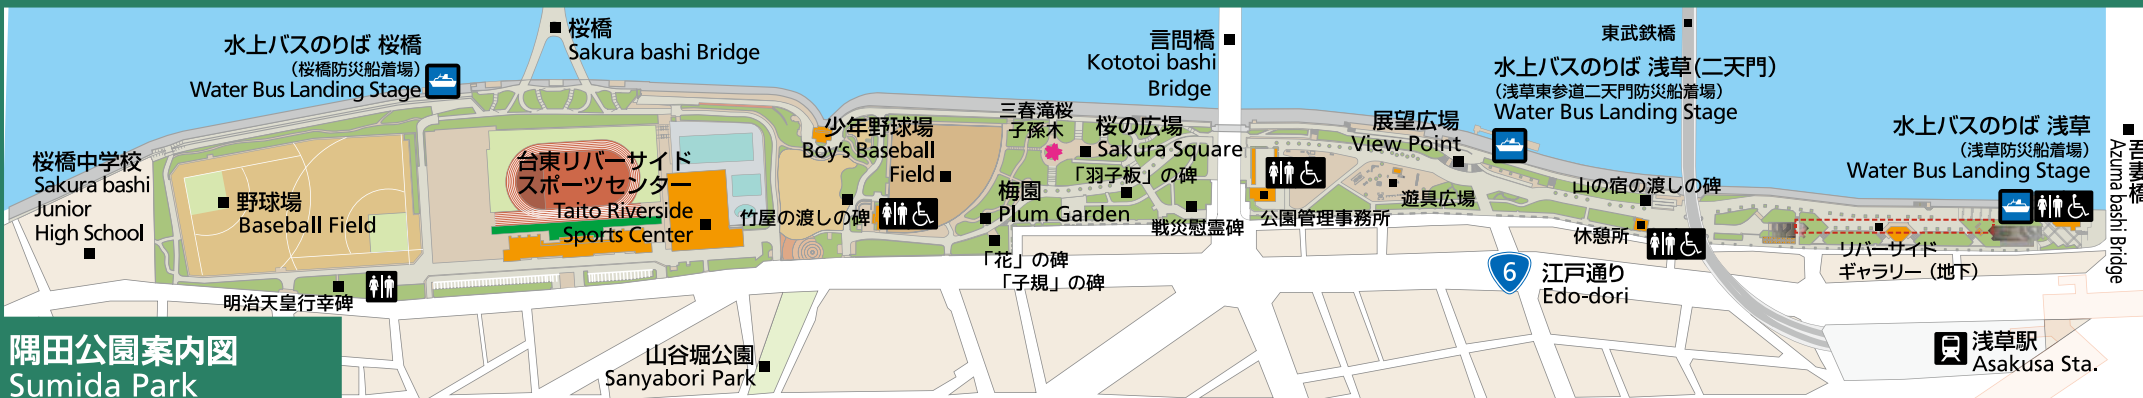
水上バスのりば 桜橋
(桜橋防災船着場)
Water Bus Landing Stage

桜橋
Sakura bashi Bridge

言問橋
Kototoi bashi Bridge

東武鉄橋

水上バスのりば 浅草(二天門)
(浅草東参道二天門防災船着場)
Water Bus Landing Stage

水上バスのりば 浅草
(浅草防災船着場)
Water Bus Landing Stage

吾妻橋
Azuma bashi Bridge

桜橋中学校
Sakura bashi Junior High School

野球場
Baseball Field

台東リバーサイドスポーツセンター
Taito Riverside Sports Center

少年野球場
Boy's Baseball Field

三春滝桜
子孫木

桜の広場
Sakura Square

展望広場
View Point

竹屋の渡しの碑

梅園
Plum Garden

「羽子板」の碑

戦災慰霊碑

公園管理事務所

遊具広場

山の宿の渡しの碑

休憩所

リバーサイドギャラリー(地下)

「花」の碑
「子規」の碑

6
江戸通り
Edo-dori

明治天皇行幸碑

山谷堀公園
Sanyabori Park

浅草駅
Asakusa Sta.

隅田公園案内図
Sumida Park